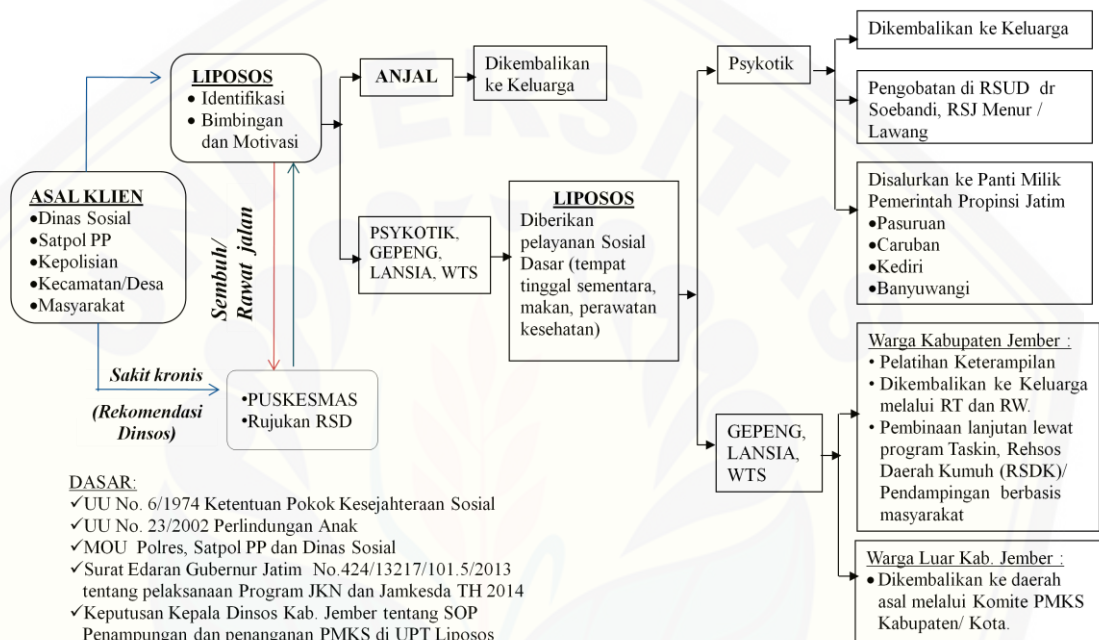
ASAL KLIEN
•Dinas Sosial
•Satpol PP
•Kepolisian
•Kecamatan/Desa
•Masyarakat

LIPOSOS
• Identifikasi
• Bimbingan dan Motivasi

Sembuh/ Rawat jalan

Sakit kronis

(Rekomendasi Dinsos)

•PUSKESMAS
•Rujukan RSD

ANJAL

Dikembalikan ke Keluarga

PSYKOTIK, GEPENG, LANSIA, WTS

LIPOSOS
Diberikan pelayanan Sosial Dasar (tempat tinggal sementara, makan, perawatan kesehatan)

Psykotik

Dikembalikan ke Keluarga

Pengobatan di RSUD dr Soebandi, RSJ Menur / Lawang

Disalurkan ke Panti Milik Pemerintah Propinsi Jatim
•Pasuruan
•Caruban
•Kediri
•Banyuwangi

GEPENG, LANSIA, WTS

Warga Kabupaten Jember :
• Pelatihan Keterampilan
• Dikembalikan ke Keluarga melalui RT dan RW.
• Pembinaan lanjutan lewat program Taskin, Rehsos Daerah Kumuh (RSDK)/ Pendampingan berbasis masyarakat

Warga Luar Kab. Jember :
• Dikembalikan ke daerah asal melalui Komite PMKS Kabupaten/ Kota.

DASAR:
✓UU No. 6/1974 Ketentuan Pokok Kesejahteraan Sosial
✓UU No. 23/2002 Perlindungan Anak
✓MOU Polres, Satpol PP dan Dinas Sosial
✓Surat Edaran Gubernur Jatim No.424/13217/101.5/2013 tentang pelaksanaan Program JKN dan Jamkesda TH 2014
✓Keputusan Kepala Dinsos Kab. Jember tentang SOP Penampungan dan penanganan PMKS di UPT Liposos